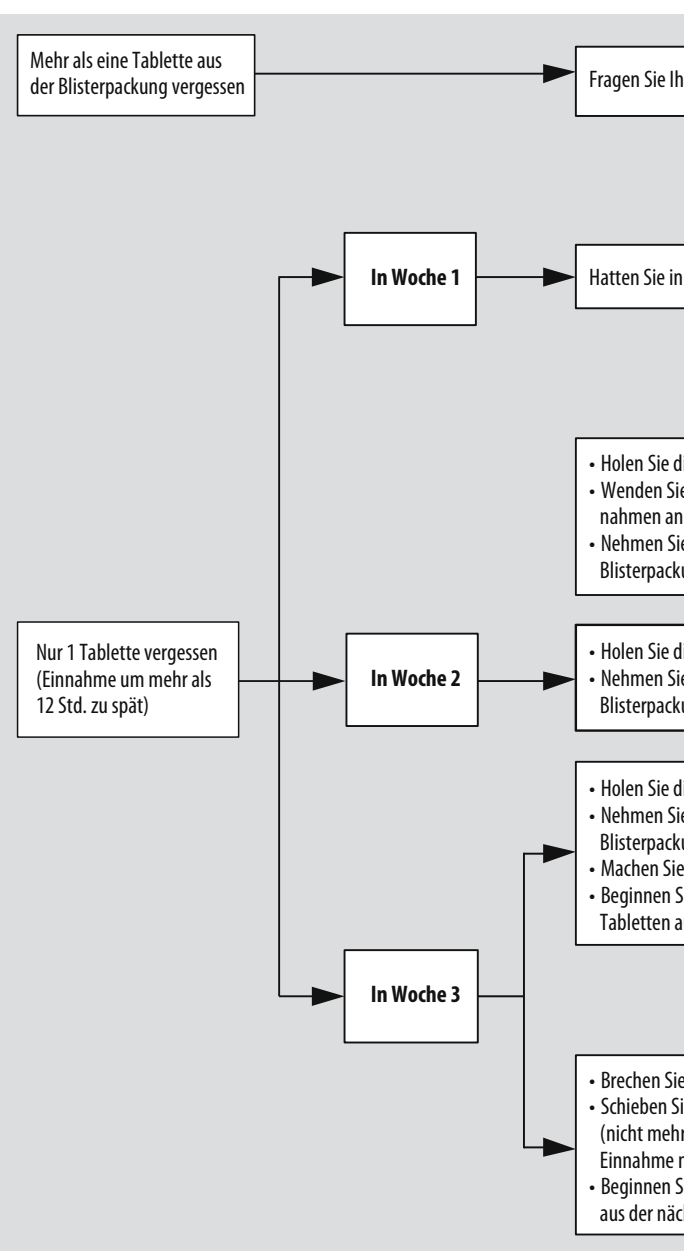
Mehr als eine Tablette aus der Blisterpackung vergessen

Fragen Sie Ih

In Woche 1

Hatten Sie in

• Holen Sie di
• Wenden Sie
nahmen an
• Nehmen Sie
Blisterpacku

Nur 1 Tablette vergessen (Einnahme um mehr als 12 Std. zu spät)

In Woche 2

• Holen Sie di
• Nehmen Sie
Blisterpacku

• Holen Sie di
• Nehmen Sie
Blisterpacku
• Machen Sie
• Beginnen S
Tabletten a

In Woche 3

• Brechen Sie
• Schieben Si
(nicht mehr
Einnahme n
• Beginnen S
aus der näc